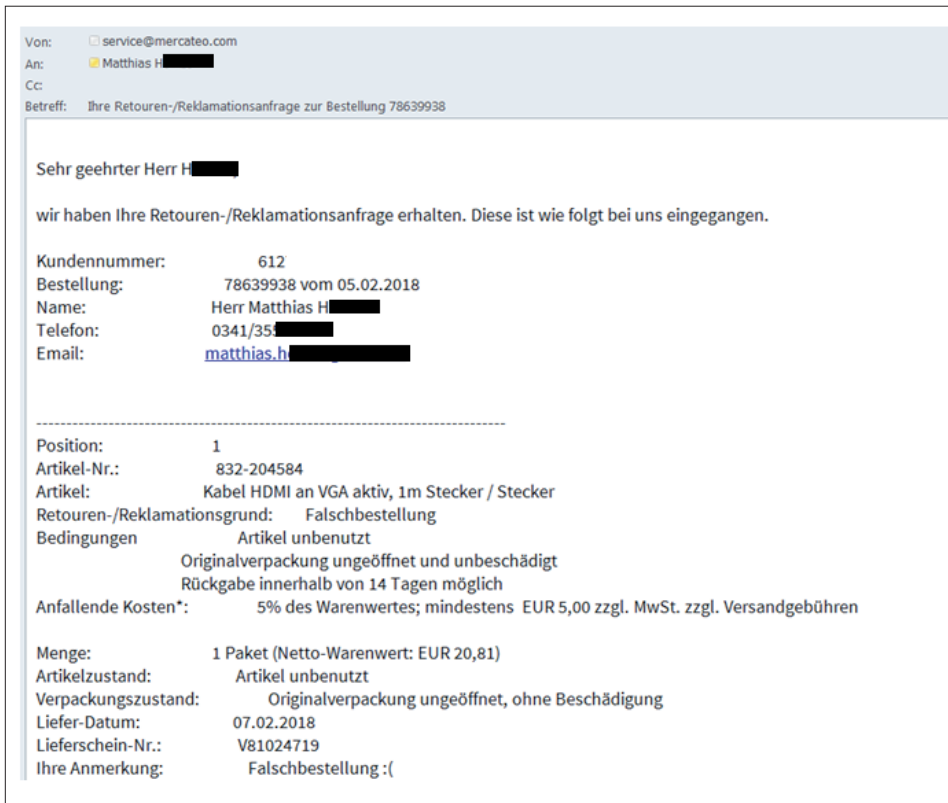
Von: service@mercateo.com
An: Matthias H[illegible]
Cc:
Betreff: Ihre Retouren-/Reklamationsanfrage zur Bestellung 78639938

Sehr geehrter Herr H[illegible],

wir haben Ihre Retouren-/Reklamationsanfrage erhalten. Diese ist wie folgt bei uns eingegangen.

Kundennummer: 612
Bestellung: 78639938 vom 05.02.2018
Name: Herr Matthias H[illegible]
Telefon: 0341/355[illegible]
Email: matthias.h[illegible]

------------------------------------------------------------------------

Position: 1
Artikel-Nr.: 832-204584
Artikel: Kabel HDMI an VGA aktiv, 1m Stecker / Stecker
Retouren-/Reklamationsgrund: Falschbestellung
Bedingungen Artikel unbenutzt
Originalverpackung ungeöffnet und unbeschädigt
Rückgabe innerhalb von 14 Tagen möglich
Anfallende Kosten*: 5% des Warenwertes; mindestens EUR 5,00 zzgl. MwSt. zzgl. Versandgebühren

Menge: 1 Paket (Netto-Warenwert: EUR 20,81)
Artikelzustand: Artikel unbenutzt
Verpackungszustand: Originalverpackung ungeöffnet, ohne Beschädigung
Liefer-Datum: 07.02.2018
Lieferschein-Nr.: V81024719
Ihre Anmerkung: Falschbestellung :(